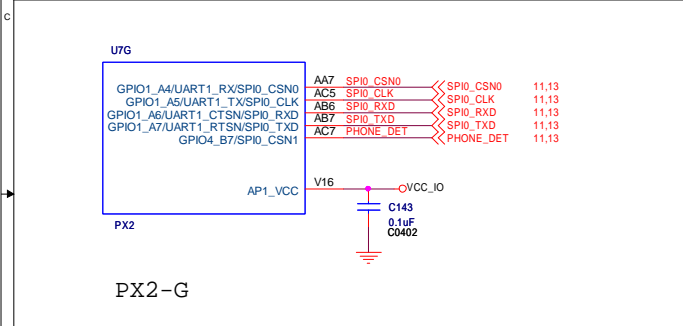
C

U7G

GPIO1_A4/UART1_RX/SPI0_CSN0
GPIO1_A5/UART1_TX/SPI0_CLK
GPIO1_A6/UART1_CTSN/SPI0_RXD
GPIO1_A7/UART1_RTSN/SPI0_TXD
GPIO4_B7/SPI0_CSN1

AA7 SPI0_CSN0
AC5 SPI0_CLK
AB6 SPI0_RXD
AB7 SPI0_TXD
AC7 PHONE_DET

SPI0_CSN0 11,13
SPI0_CLK 11,13
SPI0_RXD 11,13
SPI0_TXD 11,13
PHONE_DET 11,13

AP1_VCC
V16
VCC_IO

C143
0.1uF
C0402

PX2

PX2-G